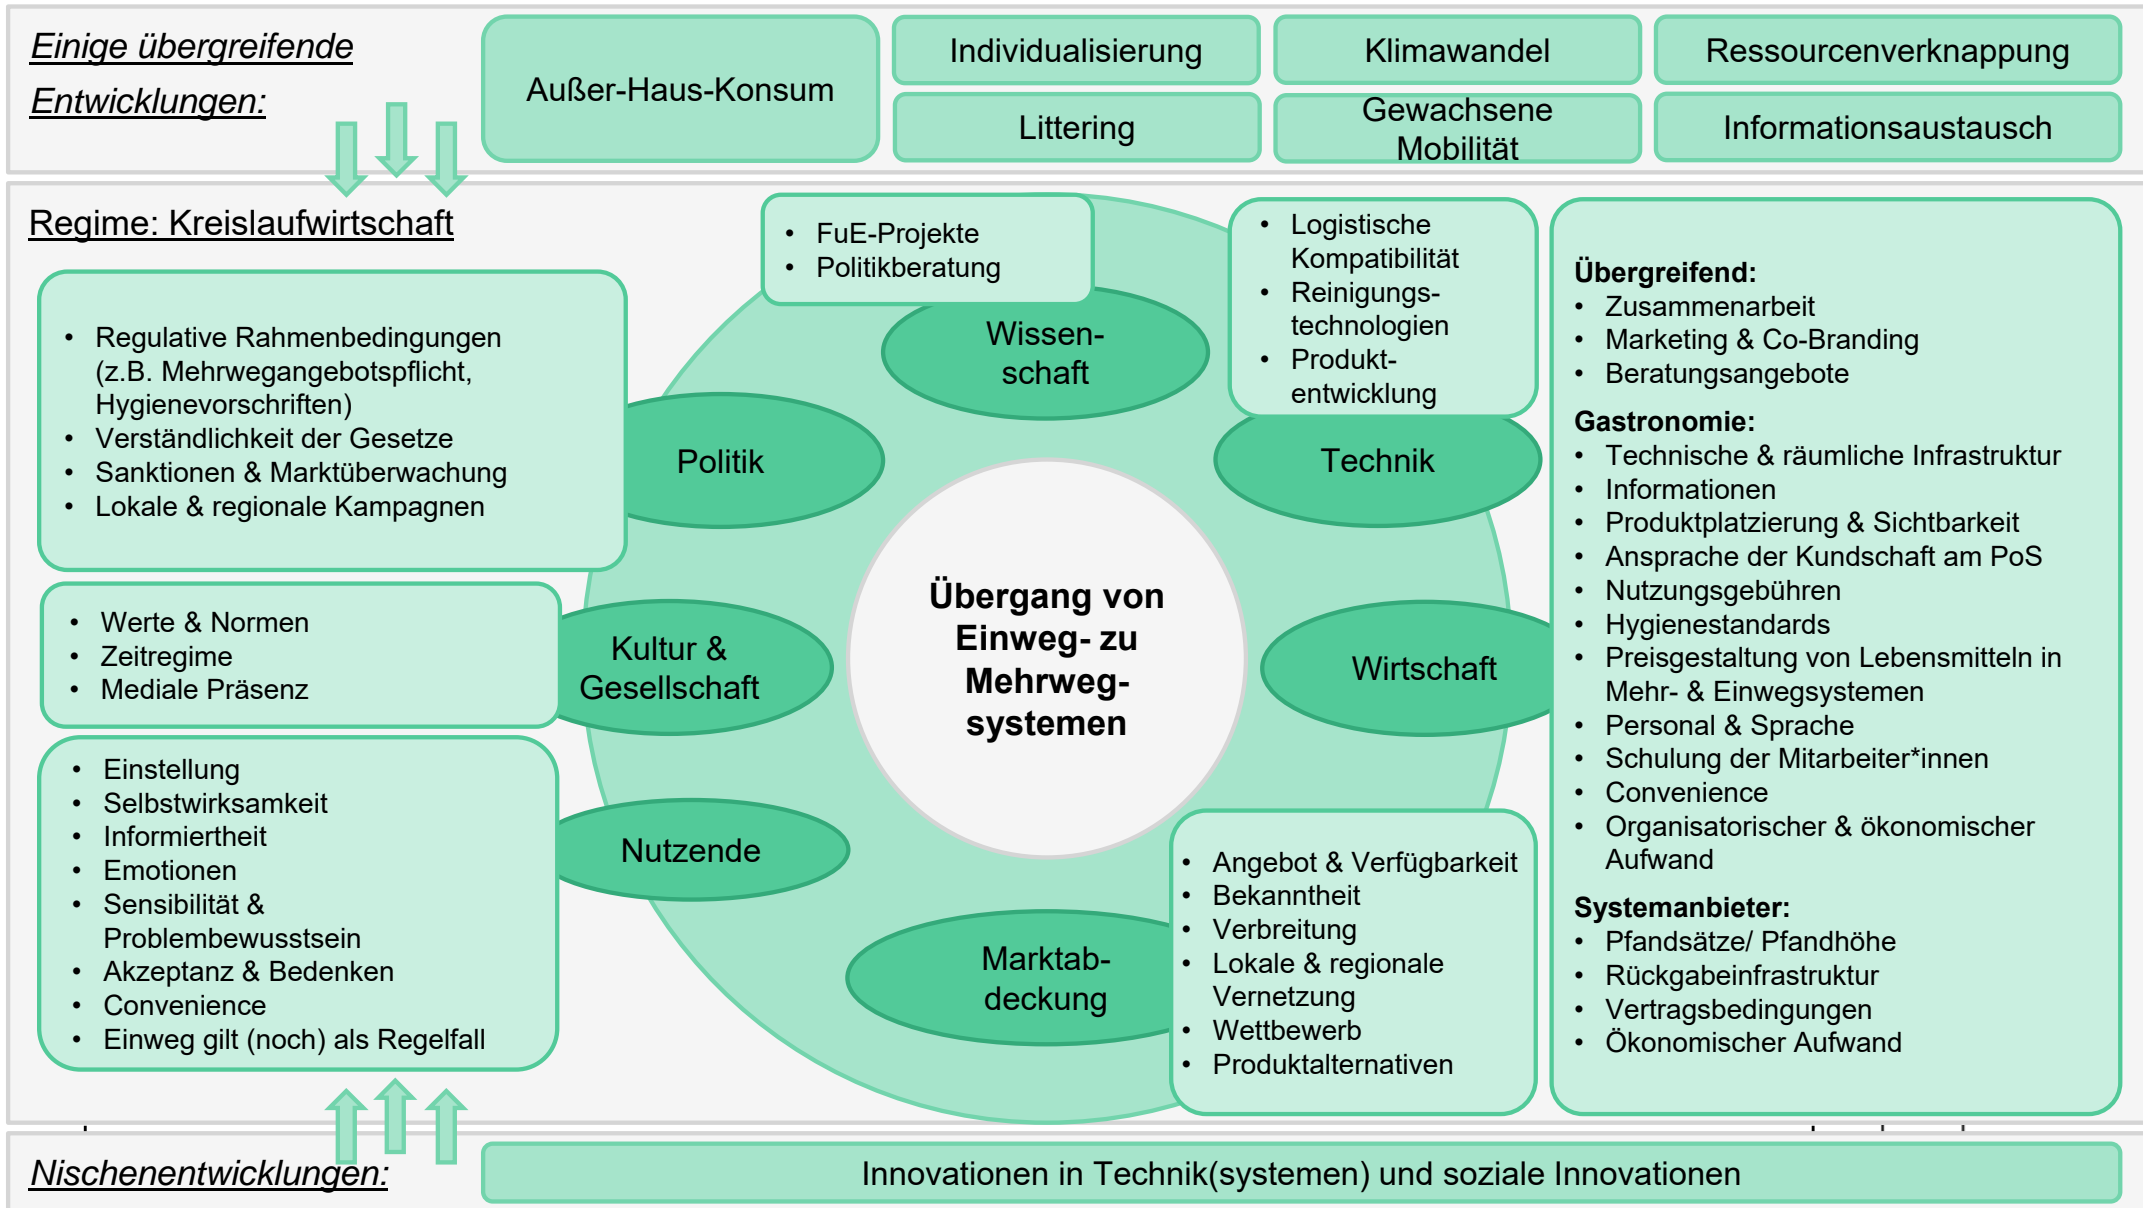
Einige übergreifende Entwicklungen:

Außer-Haus-Konsum

Individualisierung

Klimawandel

Ressourcenverknappung

Littering

Gewachsene Mobilität

Informationsaustausch

Regime: Kreislaufwirtschaft

- Regulative Rahmenbedingungen (z.B. Mehrwegangebotspflicht, Hygienevorschriften)
- Verständlichkeit der Gesetze
- Sanktionen & Marktüberwachung
- Lokale & regionale Kampagnen

- FuE-Projekte
- Politikberatung

Wissenschaft

- Logistische Kompatibilität
- Reinigungstechnologien
- Produktentwicklung

Politik

Technik

Übergang von Einweg- zu Mehrwegsystemen

- Werte & Normen
- Zeitregime
- Mediale Präsenz

Kultur & Gesellschaft

Wirtschaft

- Einstellung
- Selbstwirksamkeit
- Informiertheit
- Emotionen
- Sensibilität & Problembewusstsein
- Akzeptanz & Bedenken
- Convenience
- Einweg gilt (noch) als Regelfall

Nutzende

Marktabdeckung

- Angebot & Verfügbarkeit
- Bekanntheit
- Verbreitung
- Lokale & regionale Vernetzung
- Wettbewerb
- Produktalternativen

Übergreifend:
- Zusammenarbeit
- Marketing & Co-Branding
- Beratungsangebote

Gastronomie:
- Technische & räumliche Infrastruktur
- Informationen
- Produktplatzierung & Sichtbarkeit
- Ansprache der Kundschaft am PoS
- Nutzungsgebühren
- Hygienestandards
- Preisgestaltung von Lebensmitteln in Mehr- & Einwegsystemen
- Personal & Sprache
- Schulung der Mitarbeiter*innen
- Convenience
- Organisatorischer & ökonomischer Aufwand

Systemanbieter:
- Pfandsätze/ Pfandhöhe
- Rückgabeinfrastruktur
- Vertragsbedingungen
- Ökonomischer Aufwand

Nischenentwicklungen:

Innovationen in Technik(systemen) und soziale Innovationen